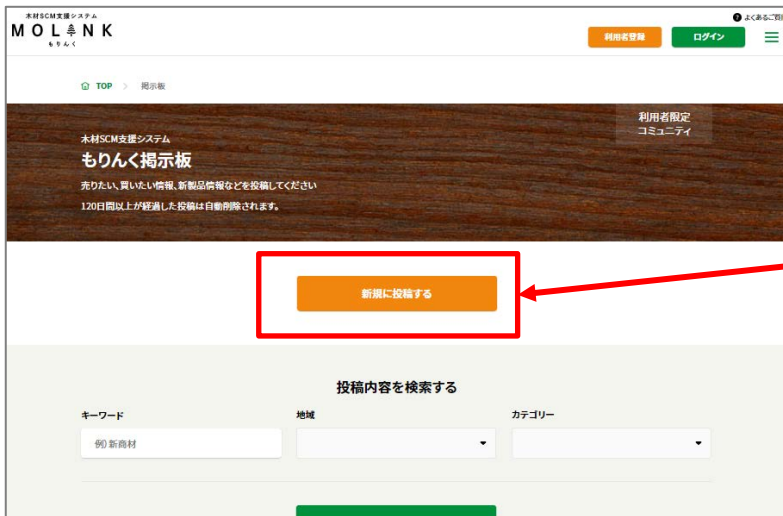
木材SCM支援システム
MOLINK
もりんく

よくあるご質

利用者登録

ログイン

TOP 掲示板

利用者限定
コミュニティ

木材SCM支援システム
もりんく掲示板

売りたい、買いたい情報、新製品情報などを投稿してください

120日間以上が経過した投稿は自動削除されます。

新規に投稿する

投稿内容を検索する

キーワード

例) 新商材

地域

カテゴリー